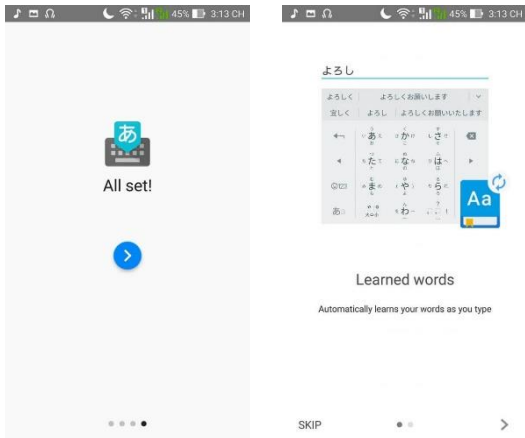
45% 3:13 CH

あ

All set!

45% 3:13 CH

よろし

よろしく　よろしくお願いします

宜しく　よろし　よろしくお願いいたします

あ　か　さ

た　な　は

ま　や　ら

あ　わ

Aa

Learned words

Automatically learns your words as you type

SKIP